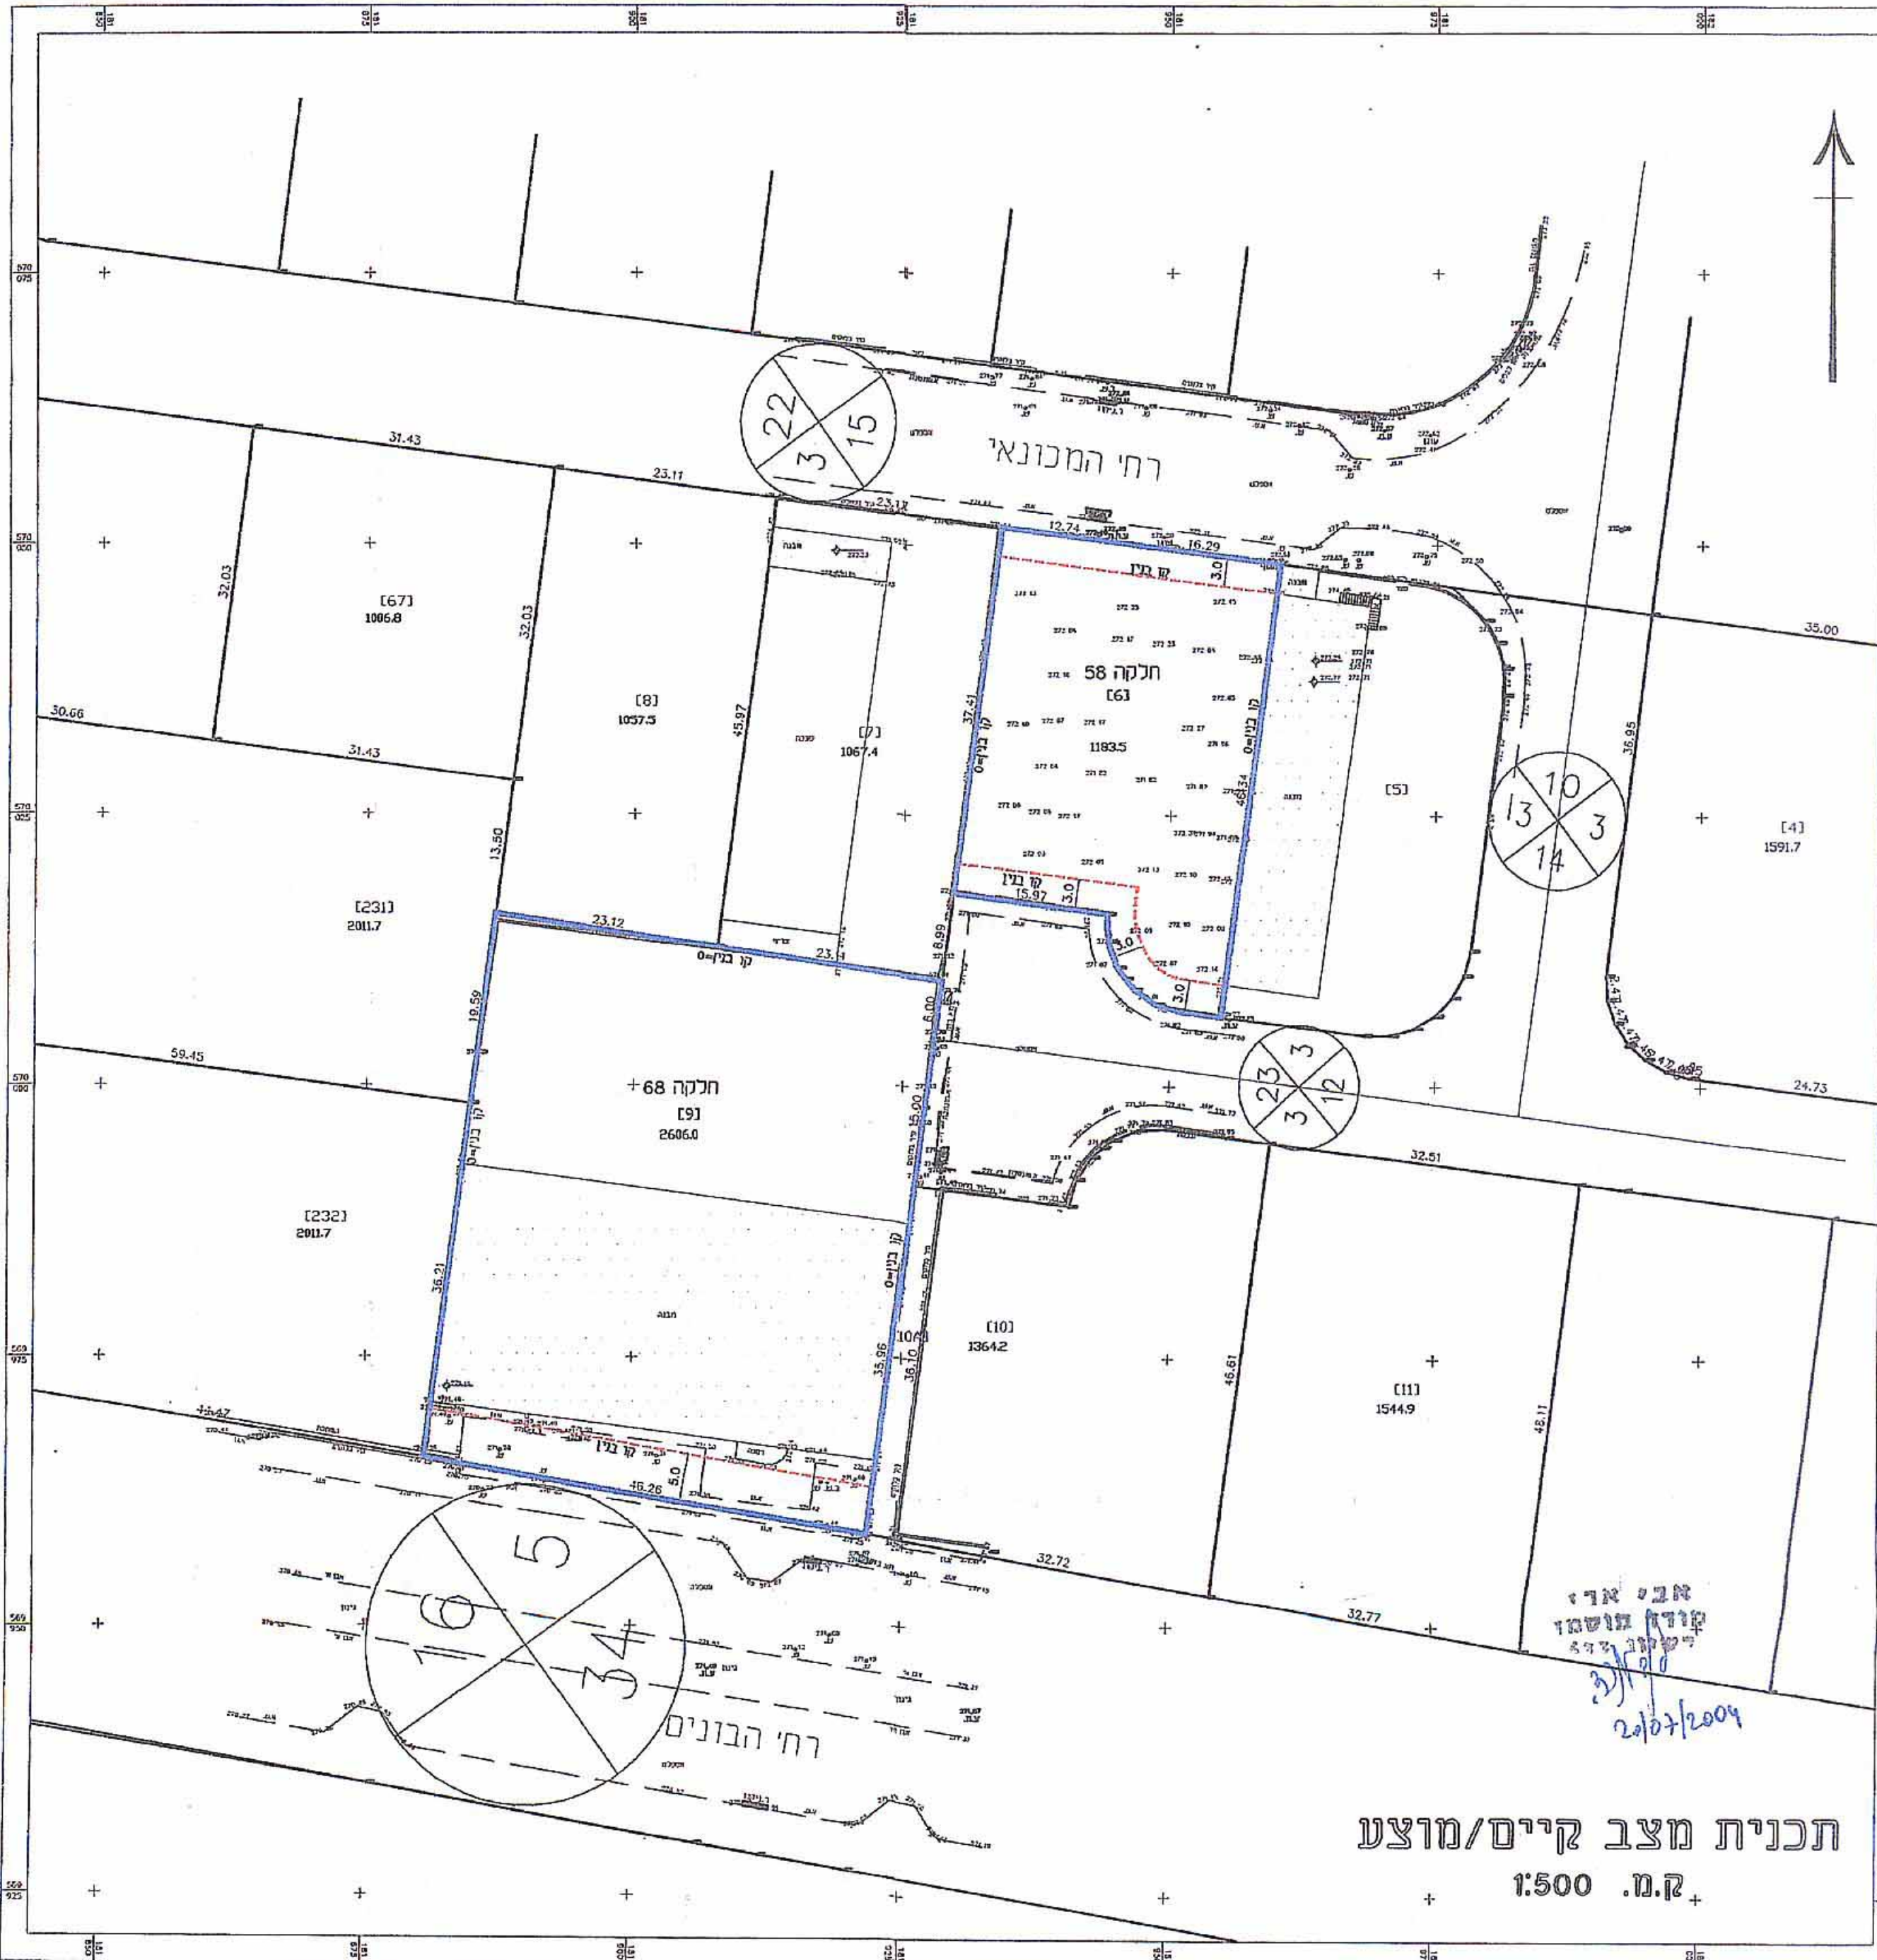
רחי המכונאי

22
15
3

31.43
23.11
23.12
12.74
16.29
קו בנין
3.0

32.03
[67]
1006.8
32.03

[8]
1057.5
45.97

[7]
1067.4

חלקה 58
[6]
1183.5
37.41
קו בנין 0=
קו בנין 0=
46.34

35.00
[5]

10
13
3
14

36.95
[4]
1591.7

30.66
31.43
13.50

[231]
2011.7

קו בנין
15.97
3.0
3.0
3.0

23.12
קו בנין 0=
23.14
8.99
6.00

19.59

59.45

חלקה 68
[9]
2606.0

23
3
3
12

24.73
32.51

קו בנין 0=
15.00

[232]
2011.7

36.21
קו בנין 0=
35.96
36.10
10.00

[10]
1364.2
46.61

[11]
1544.9
48.11

קו בנין
5.0
46.26

32.72
32.77

5
16
34

רחי הבונים

אבי ארי
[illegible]
20/07/2004

תכנית מצב קיים/מוצע
קנ.מ. 1:500